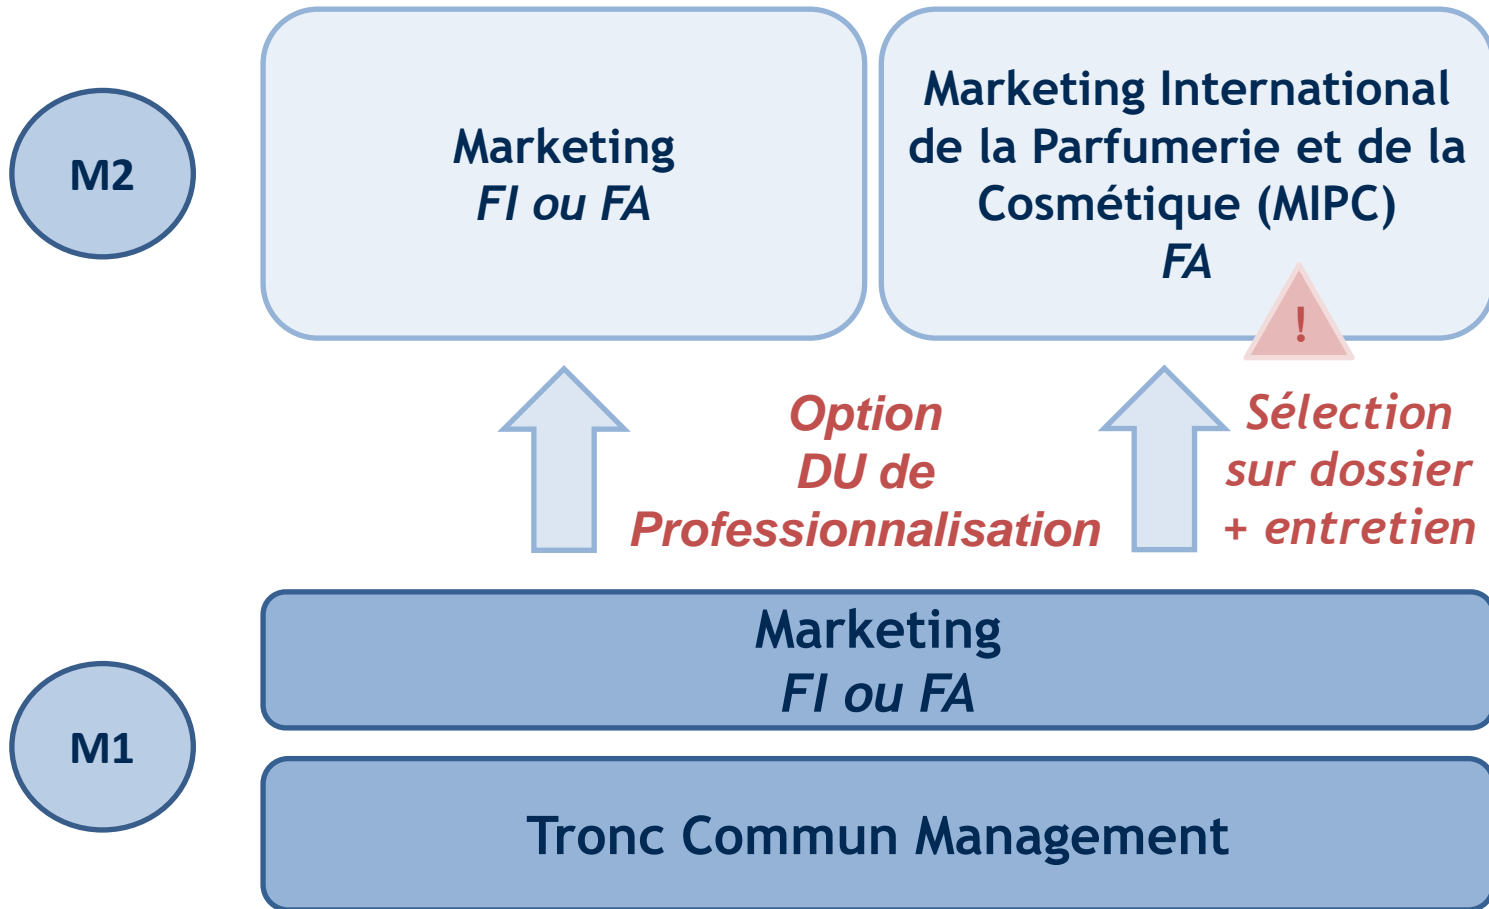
M2

Marketing
FI ou FA

Marketing International de la Parfumerie et de la Cosmétique (MIPC)
FA

!

Option
DU de
Professionnalisation

Sélection
sur dossier
+ entretien

M1

Marketing
FI ou FA

Tronc Commun Management